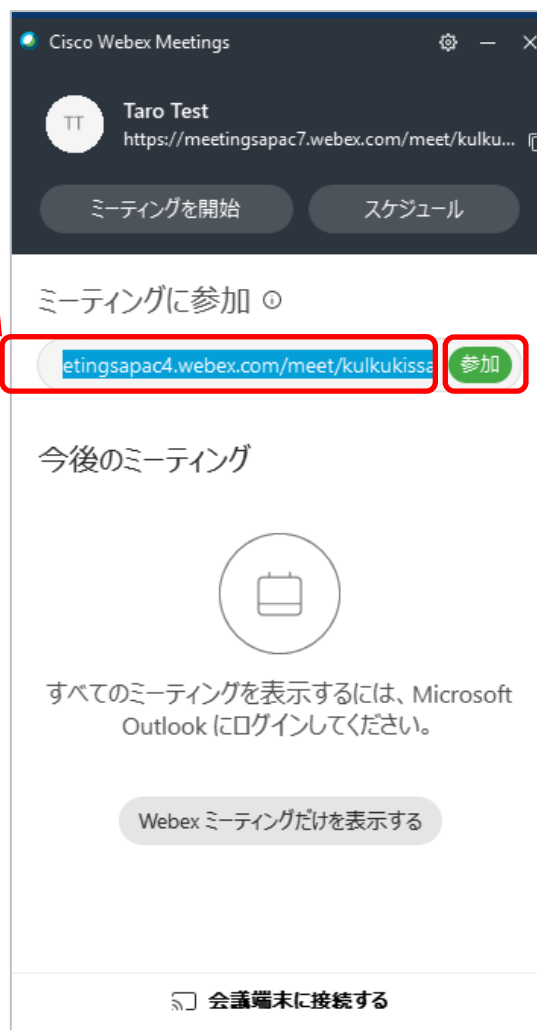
Cisco Webex Meetings

TT

Taro Test
https://meetingsapac7.webex.com/meet/kulku...

ミーティングを開始

スケジュール

ミーティングに参加 ⓘ

etingsapac4.webex.com/meet/kulkukissa

参加

今後のミーティング

すべてのミーティングを表示するには、Microsoft Outlook にログインしてください。

Webex ミーティングだけを表示する

会議端末に接続する